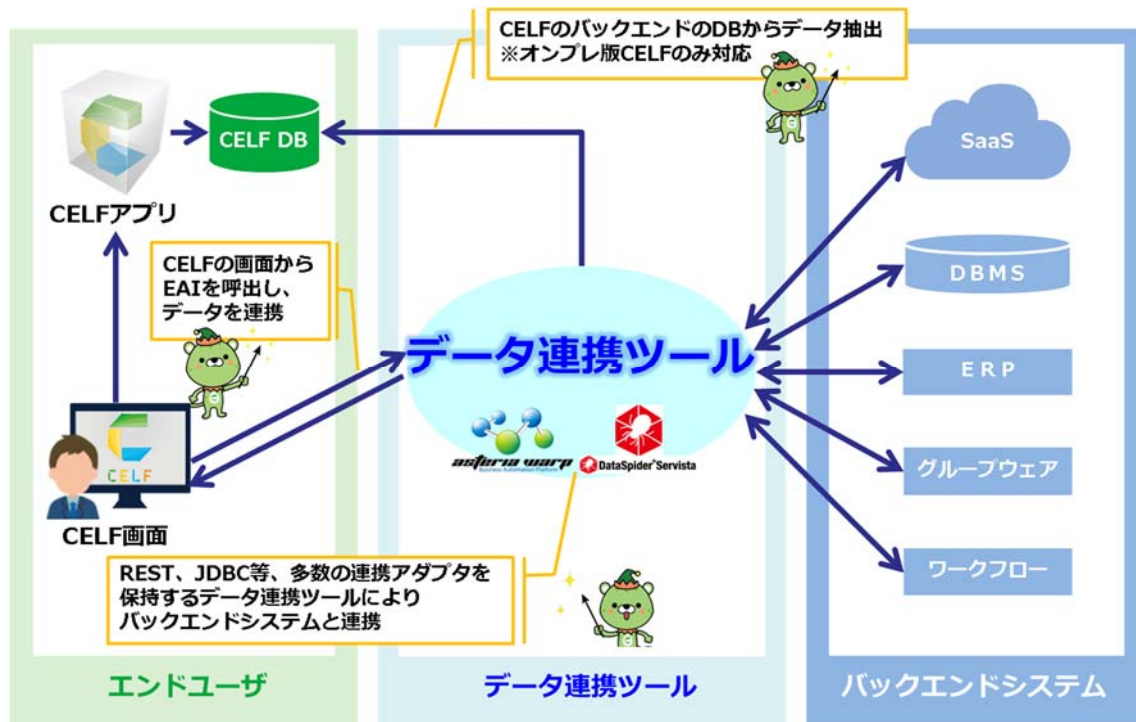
CELFのバックエンドのDBからデータ抽出
※オンプレ版CELFのみ対応

CELF DB

CELFアプリ

CELFの画面から
EAIを呼出し、
データを連携

CELF

CELF画面

データ連携ツール

asteria warp
Business Automation Platform

DataSpider Servista

REST、JDBC等、多数の連携アダプタを
保持するデータ連携ツールにより
バックエンドシステムと連携

SaaS

DBMS

ERP

グループウェア

ワークフロー

エンドユーザ

データ連携ツール

バックエンドシステム